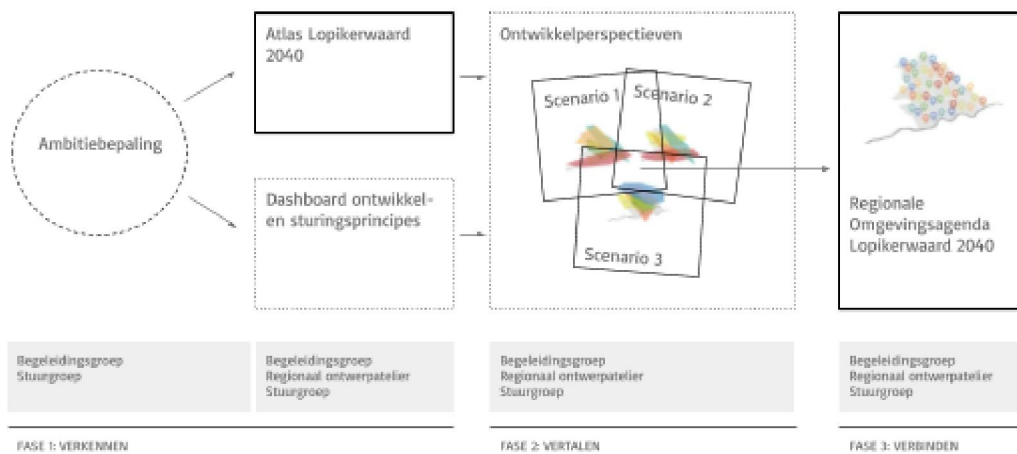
Ambitiebepaling

Atlas Lopikerwaard 2040

Dashboard ontwikkel- en sturingsprincipes

Ontwikkelperspectieven

Scenario 1

Scenario 2

Scenario 3

Regionale Omgevingsagenda Lopikerwaard 2040

Begeleidingsgroep
Stuurgroep

Begeleidingsgroep
Regionaal ontwerpatelier
Stuurgroep

Begeleidingsgroep
Regionaal ontwerpatelier
Stuurgroep

Begeleidingsgroep
Regionaal ontwerpatelier
Stuurgroep

FASE 1: VERKENNEN

FASE 2: VERTALEN

FASE 3: VERBINDEN